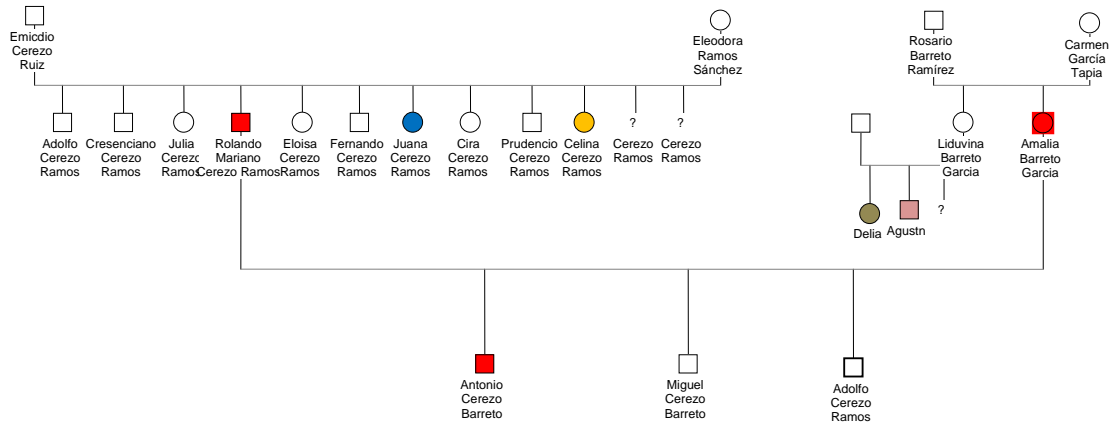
Emicdio Cerezo Ruiz

Eleodora Ramos Sánchez

Rosario Barreto Ramírez

Carmen García Tapia

Adolfo Cerezo Ramos

Cresenciano Cerezo Ramos

Julia Cerezo Ramos

Rolando Mariano Cerezo Ramos

Eloisa Cerezo Ramos

Fernando Cerezo Ramos

Juana Cerezo Ramos

Cira Cerezo Ramos

Prudencio Cerezo Ramos

Celina Cerezo Ramos

? Cerezo Ramos

? Cerezo Ramos

Liduvina Barreto Garcia

Amalia Barreto Garcia

Delia

Agustn

?

Antonio Cerezo Barreto

Miguel Cerezo Barreto

Adolfo Cerezo Ramos